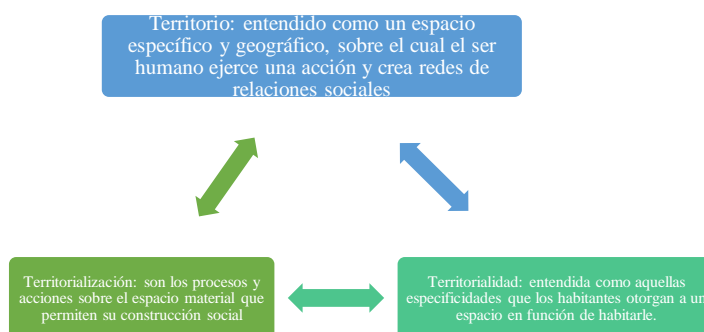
Territorio: entendido como un espacio específico y geográfico, sobre el cual el ser humano ejerce una acción y crea redes de relaciones sociales

Territorialización: son los procesos y acciones sobre el espacio material que permiten su construcción social

Territorialidad: entendida como aquellas especificidades que los habitantes otorgan a un espacio en función de habitarle.